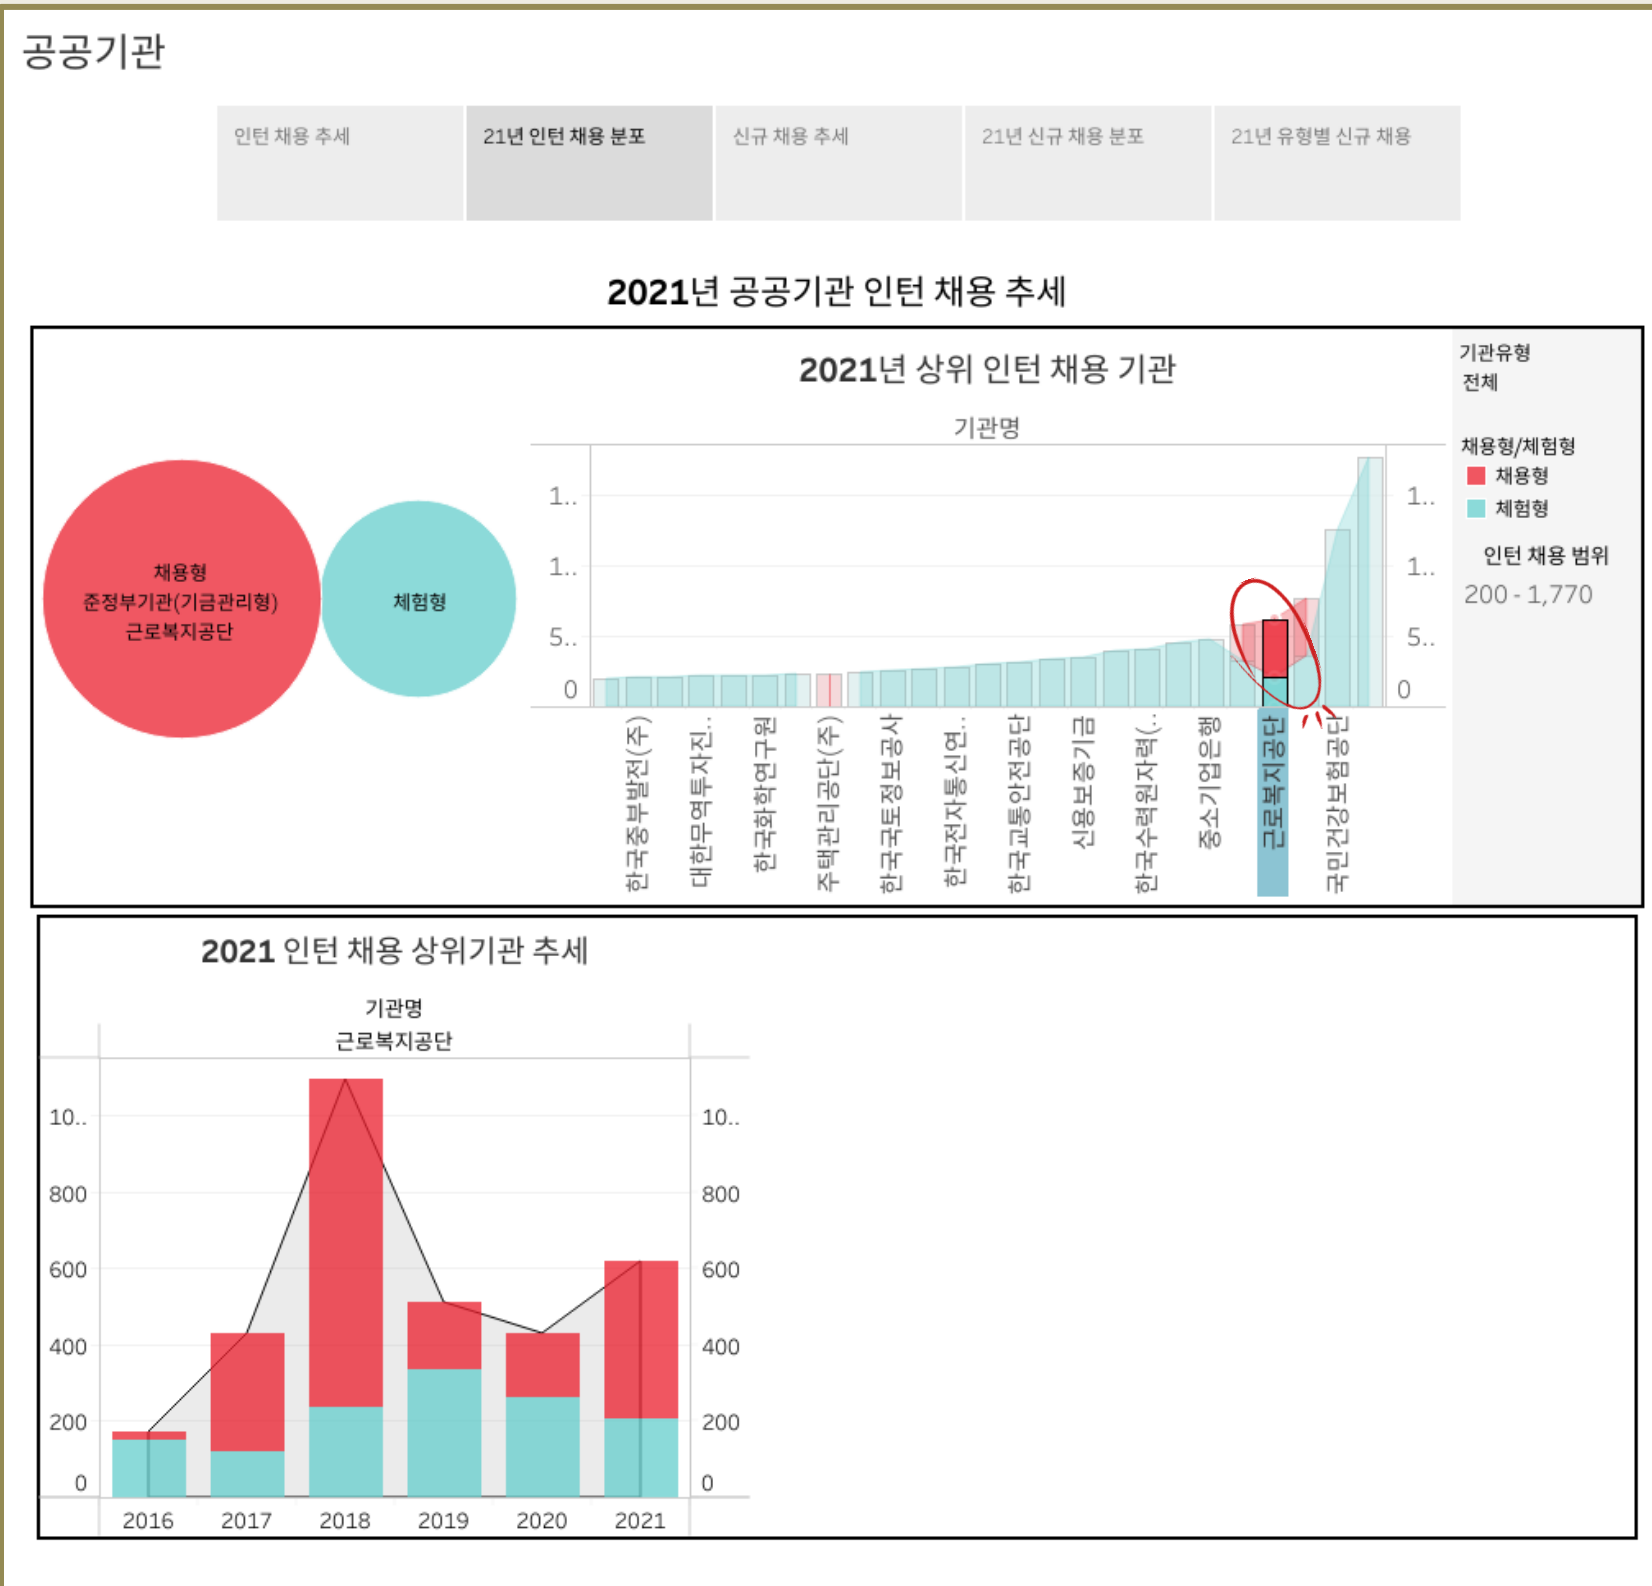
공공기관

인턴 채용 추세
21년 인턴 채용 분포
신규 채용 추세
21년 신규 채용 분포
21년 유형별 신규 채용

2021년 공공기관 인턴 채용 추세

2021년 상위 인턴 채용 기관

기관명

채용형
준정부기관(기금관리형)
근로복지공단

체험형

1..
1..
5..
0

1..
1..
5..
0

한국중부발전(주)
대한무역투자진..
한국화학연구원
주택관리공단(주)
한국국토정보공사
한국전자통신연..
한국교통안전공단
신용보증기금
한국수력원자력(..
중소기업은행
근로복지공단
국민건강보험공단

기관유형
전체

채용형/체험형
채용형
체험형

인턴 채용 범위
200 - 1,770

2021 인턴 채용 상위기관 추세

기관명
근로복지공단

10..
800
600
400
200
0

10..
800
600
400
200
0

2016
2017
2018
2019
2020
2021